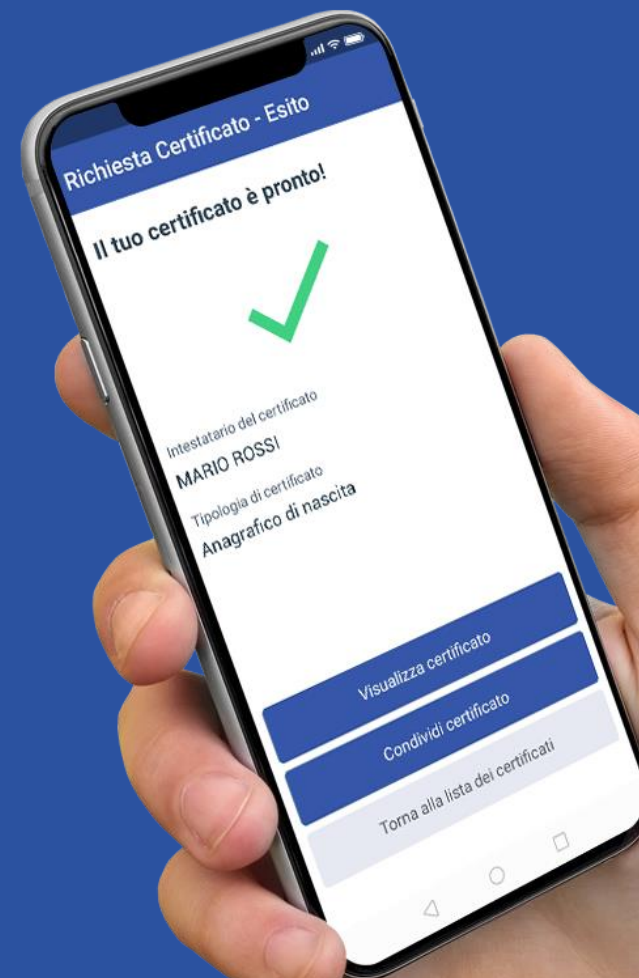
Richiesta Certificato - Esito

Il tuo certificato è pronto!

Intestatario del certificato
MARIO ROSSI

Tipologia di certificato
Anagrafico di nascita

Visualizza certificato

Condividi certificato

Torna alla lista dei certificati